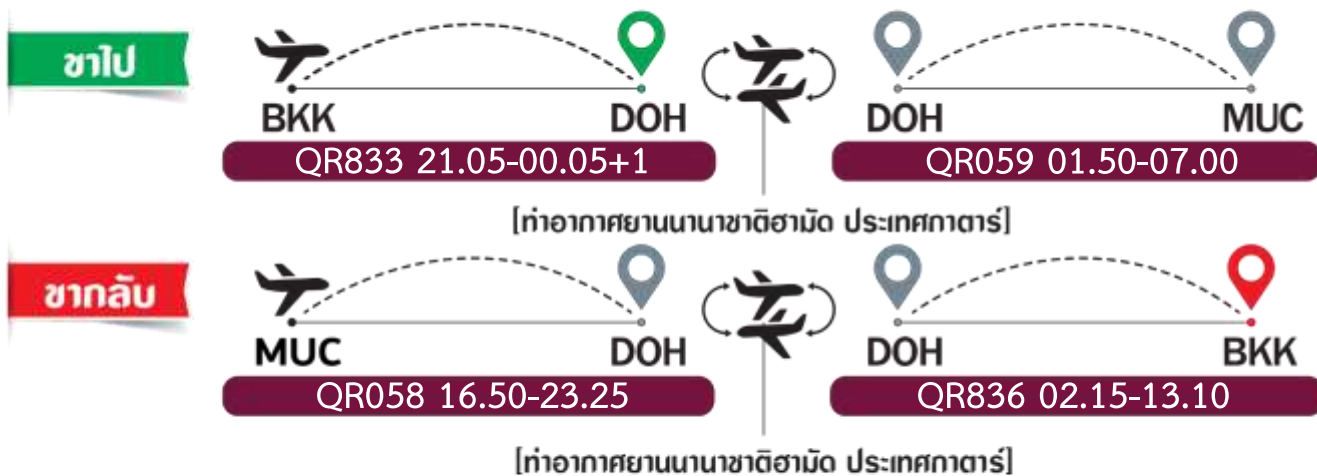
ขาไป

BKK DOH

QR833 21.05-00.05+1

DOH MUC

QR059 01.50-07.00

[ท่าอากาศยานนานาชาติฮามัด ประเทศกาตาร์]

ขากลับ

MUC DOH

QR058 16.50-23.25

DOH BKK

QR836 02.15-13.10

[ท่าอากาศยานนานาชาติฮามัด ประเทศกาตาร์]